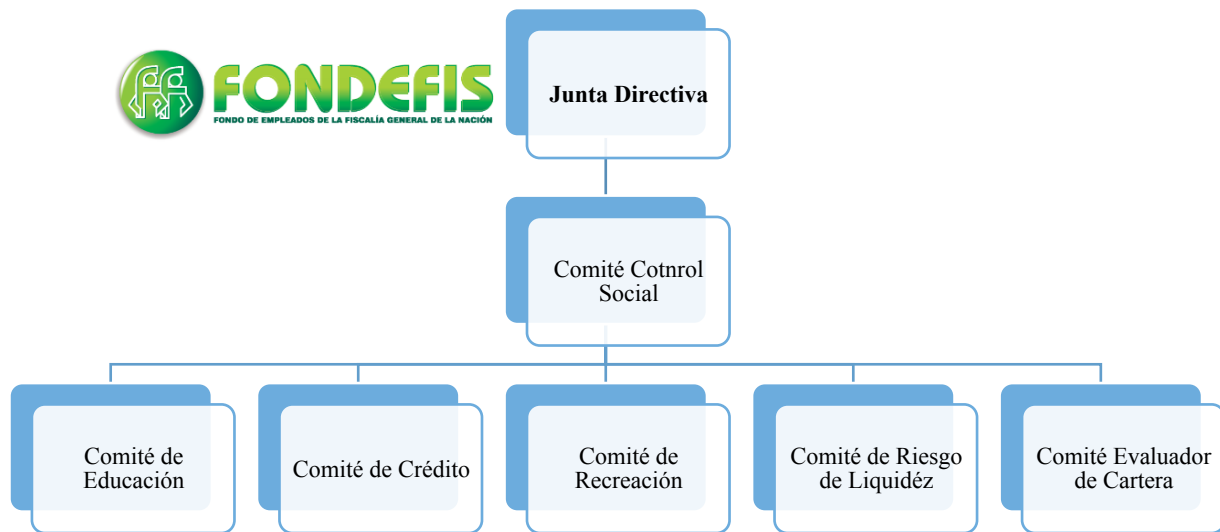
FONDEFIS
FONDO DE EMPLEADOS DE LA FISCALÍA GENERAL DE LA NACIÓN

Junta Directiva

Comité Cotnrol Social

Comité de Educación

Comité de Crédito

Comité de Recreación

Comité de Riesgo de Liquidéz

Comité Evaluador de Cartera